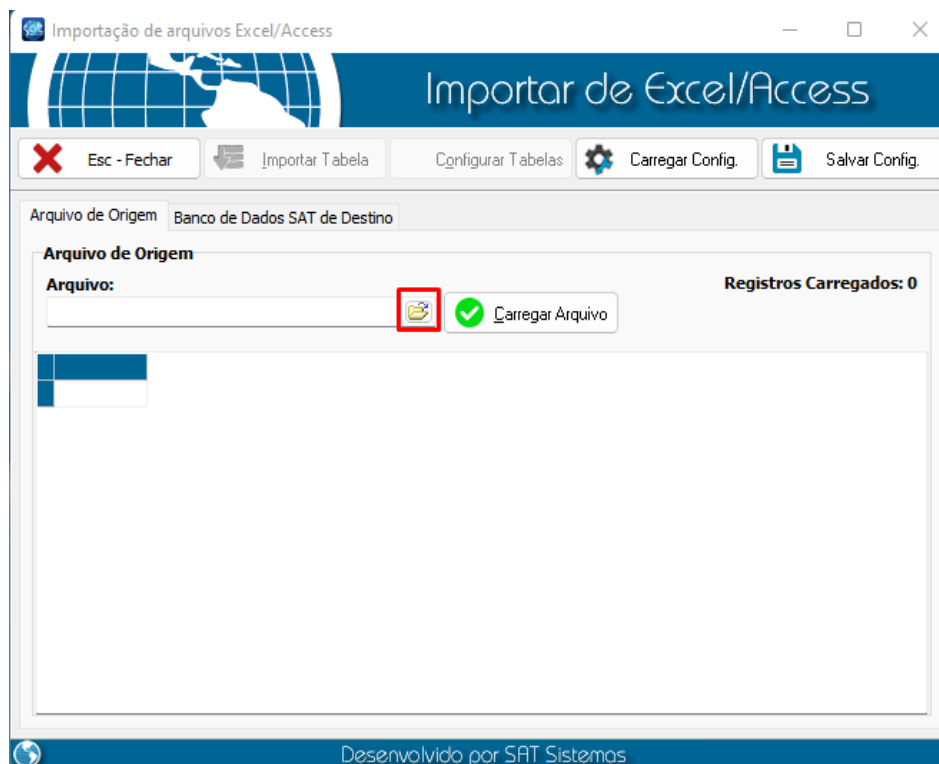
Importação de arquivos Excel/Access

Importar de Excel/Access

Esc - Fechar

Importar Tabela

Configurar Tabelas

Carregar Config.

Salvar Config.

Arquivo de Origem

Banco de Dados SAT de Destino

Arquivo de Origem

Arquivo:

Registros Carregados: 0

Carregar Arquivo

Desenvolvido por SAT Sistemas